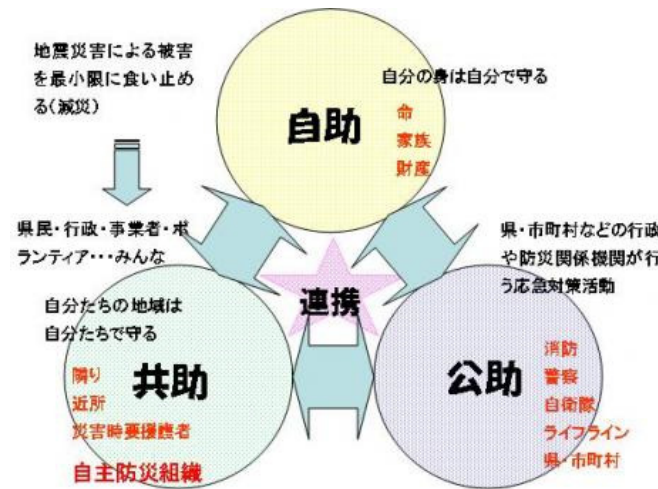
地震災害による被害を最小限に食い止める（減災）

自分の身は自分で守る

自助

命
家族
財産

県民・行政・事業者・ボランティア・・・みんな

県・市町村などの行政や防災関係機関が行う応急対策活動

連携

自分たちの地域は自分たちで守る

共助

隣り
近所
災害時要援護者

自主防災組織

公助

消防
警察
自衛隊
ライフライン
県・市町村